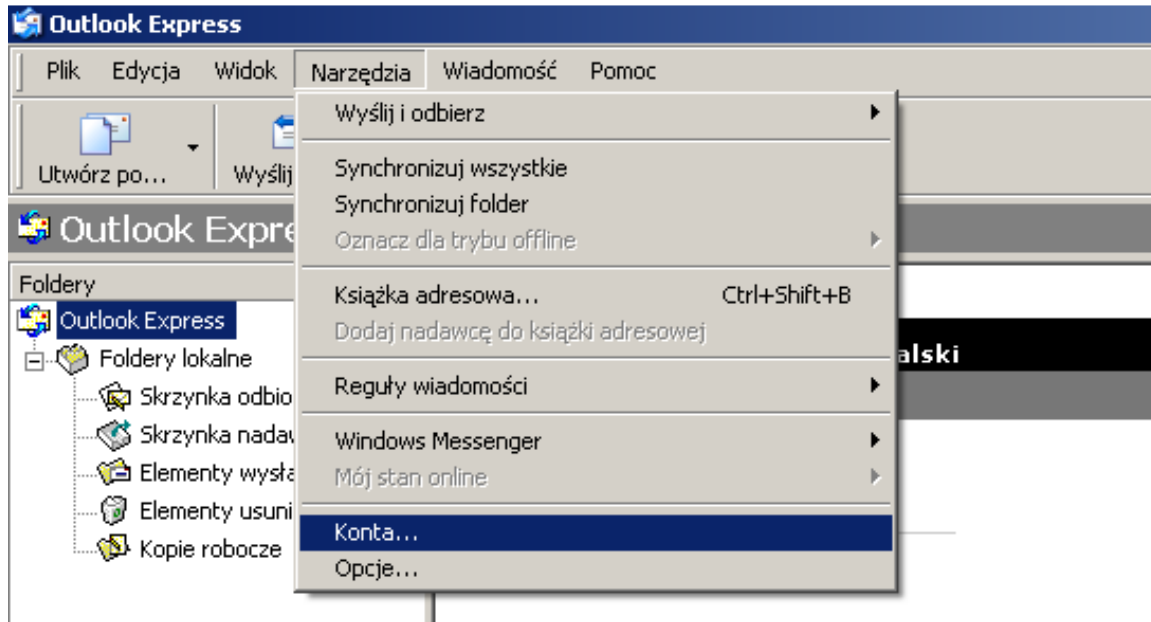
Outlook Express

Plik Edycja Widok Narzędzia Wiadomość Pomoc

Utwórz po... Wyślij

Outlook Expre

Foldery

Outlook Express
Foldery lokalne
Skrzynka odbio
Skrzynka nada
Elementy wysła
Elementy usuni
Kopie robocze

Wyślij i odbierz
Synchronizuj wszystkie
Synchronizuj folder
Oznacz dla trybu offline
Książka adresowa... Ctrl+Shift+B
Dodaj nadawcę do książki adresowej
Reguły wiadomości
Windows Messenger
Mój stan online
Konta...
Opcje...

alski